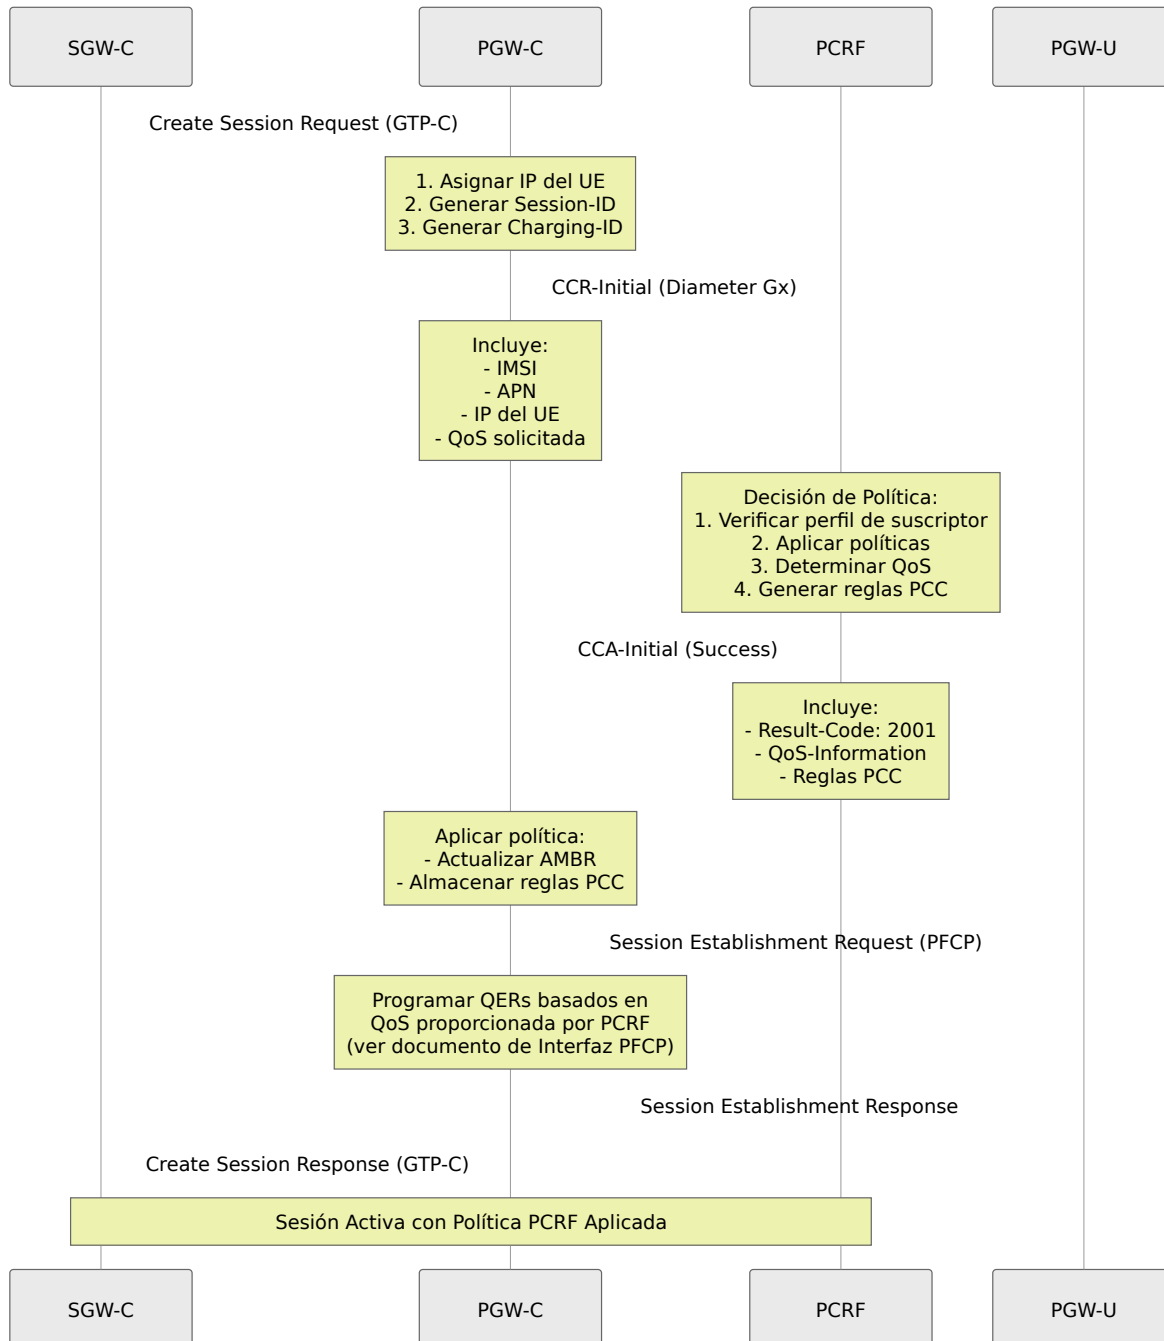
SGW-C

PGW-C

PCRF

PGW-U

Create Session Request (GTP-C)

1. Asignar IP del UE
2. Generar Session-ID
3. Generar Charging-ID

CCR-Initial (Diameter Gx)

Incluye:
- IMSI
- APN
- IP del UE
- QoS solicitada

Decisión de Política:
1. Verificar perfil de suscriptor
2. Aplicar políticas
3. Determinar QoS
4. Generar reglas PCC

CCA-Initial (Success)

Incluye:
- Result-Code: 2001
- QoS-Information
- Reglas PCC

Aplicar política:
- Actualizar AMBR
- Almacenar reglas PCC

Session Establishment Request (PFCP)

Programar QERs basados en
QoS proporcionada por PCRF
(ver documento de Interfaz PFCP)

Session Establishment Response

Create Session Response (GTP-C)

Sesión Activa con Política PCRF Aplicada

SGW-C

PGW-C

PCRF

PGW-U